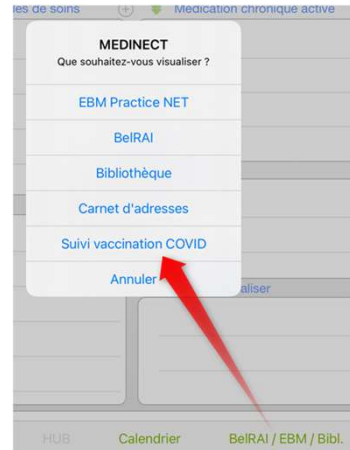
les de soins
Médication chronique active

MEDINECT
Que souhaitez-vous visualiser ?

EBM Practice NET

BelRAI

Bibliothèque

Carnet d'adresses

Suivi vaccination COVID

Annuler

aliser

HUB
Calendrier
BelRAI / EBM / Bibl.